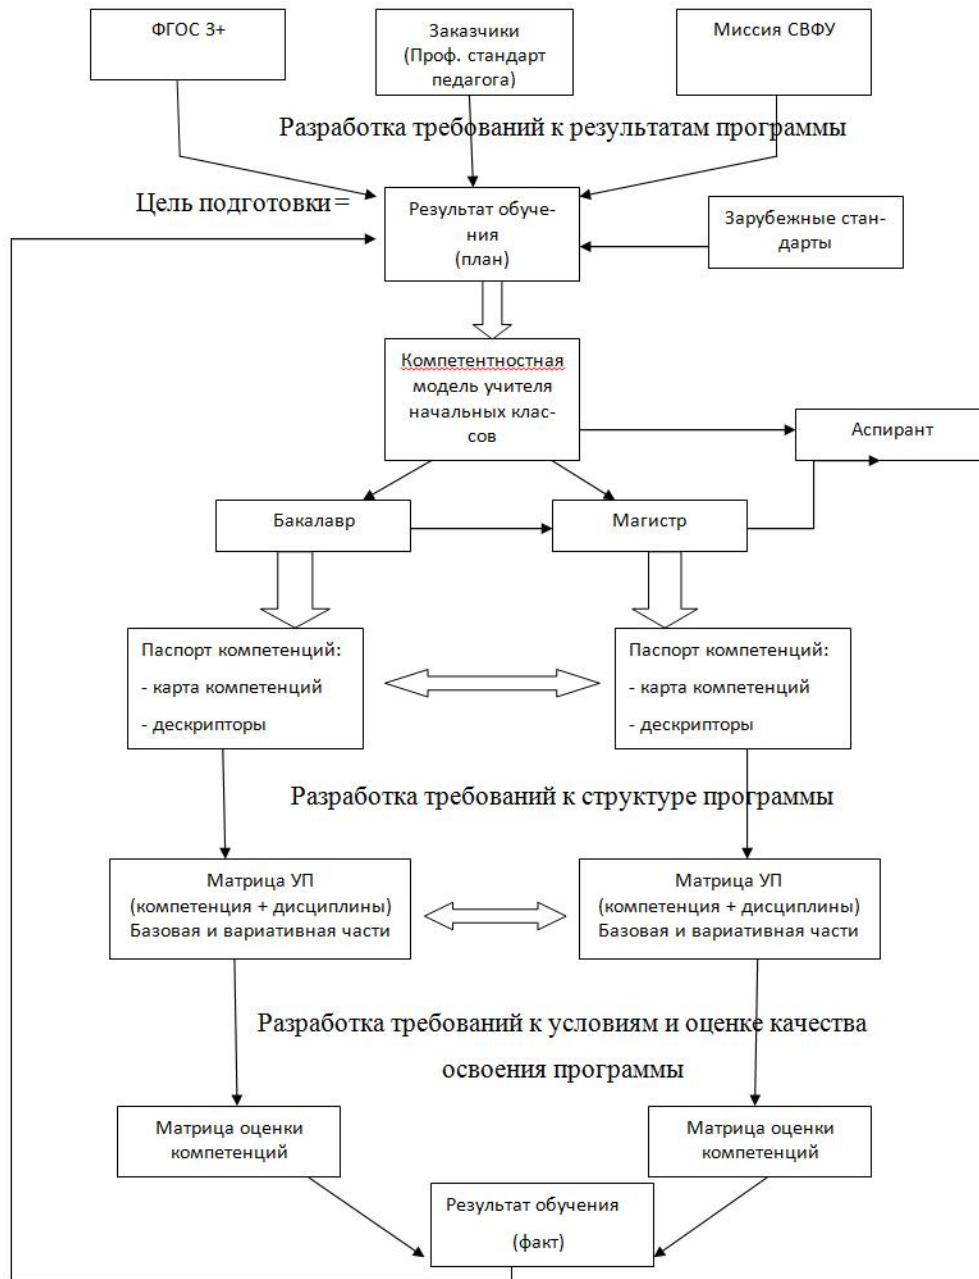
ФГОС 3+

Заказчики (Проф. стандарт педагога)

Миссия СВФУ

Разработка требований к результатам программы

Цель подготовки =

Результат обучения (план)

Зарубежные стандарты

Компетентностная модель учителя начальных классов

Аспирант

Бакалавр

Магистр

Паспорт компетенций:
- карта компетенций
- дескрипторы

Паспорт компетенций:
- карта компетенций
- дескрипторы

Разработка требований к структуре программы

Матрица УП (компетенция + дисциплины) Базовая и вариативная части

Матрица УП (компетенция + дисциплины) Базовая и вариативная части

Разработка требований к условиям и оценке качества освоения программы

Матрица оценки компетенций

Матрица оценки компетенций

Результат обучения (факт)